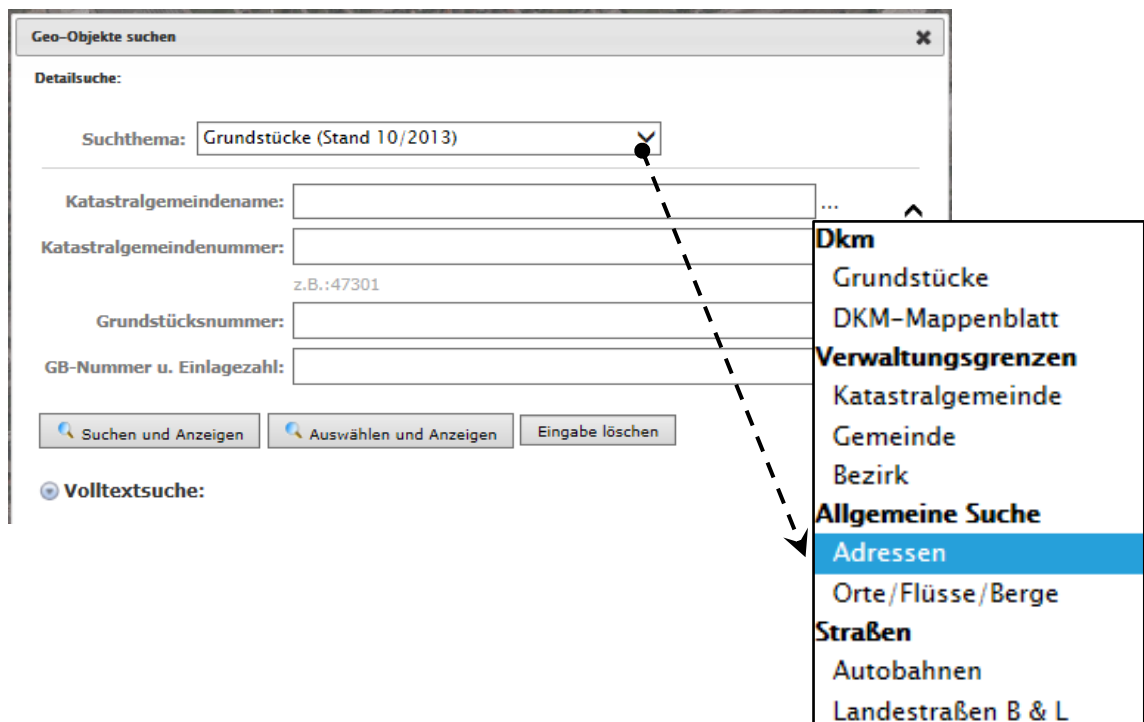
Geo-Objekte suchen

Detailsuche:

Suchthema: Grundstücke (Stand 10/2013)

Katastralgemeindename:

Katastralgemeindenummer:

z.B.:47301

Grundstücksnummer:

GB-Nummer u. Einlagezahl:

Suchen und Anzeigen

Auswählen und Anzeigen

Eingabe löschen

Volltextsuche:

Dkm
Grundstücke
DKM-Mappenblatt
Verwaltungsgrenzen
Katastralgemeinde
Gemeinde
Bezirk
Allgemeine Suche
Adressen
Orte/Flüsse/Berge
Straßen
Autobahnen
Landestraßen B & L